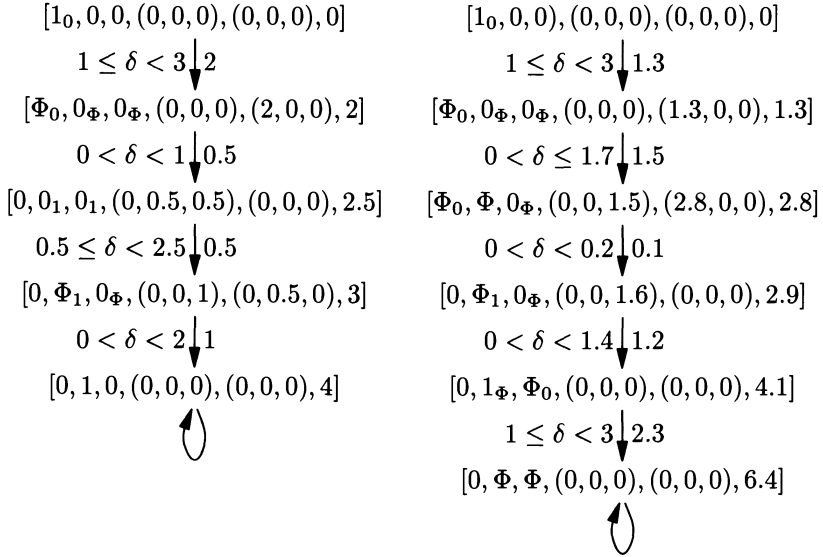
$[1_0, 0, 0, (0,0,0), (0,0,0), 0]$

$1 \leq \delta < 3$ 2

$[\Phi_0, 0_\Phi, 0_\Phi, (0,0,0), (2,0,0), 2]$

$0 < \delta < 1$ 0.5

$[0, 0_1, 0_1, (0, 0.5, 0.5), (0,0,0), 2.5]$

$0.5 \leq \delta < 2.5$ 0.5

$[0, \Phi_1, 0_\Phi, (0,0,1), (0, 0.5, 0), 3]$

$0 < \delta < 2$ 1

$[0, 1, 0, (0,0,0), (0,0,0), 4]$

$[1_0, 0, 0), (0,0,0), (0,0,0), 0]$

$1 \leq \delta < 3$ 1.3

$[\Phi_0, 0_\Phi, 0_\Phi, (0,0,0), (1.3, 0, 0), 1.3]$

$0 < \delta \leq 1.7$ 1.5

$[\Phi_0, \Phi, 0_\Phi, (0, 0, 1.5), (2.8, 0, 0), 2.8]$

$0 < \delta < 0.2$ 0.1

$[0, \Phi_1, 0_\Phi, (0, 0, 1.6), (0,0,0), 2.9]$

$0 < \delta < 1.4$ 1.2

$[0, 1_\Phi, \Phi_0, (0,0,0), (0,0,0), 4.1]$

$1 \leq \delta < 3$ 2.3

$[0, \Phi, \Phi, (0,0,0), (0,0,0), 6.4]$